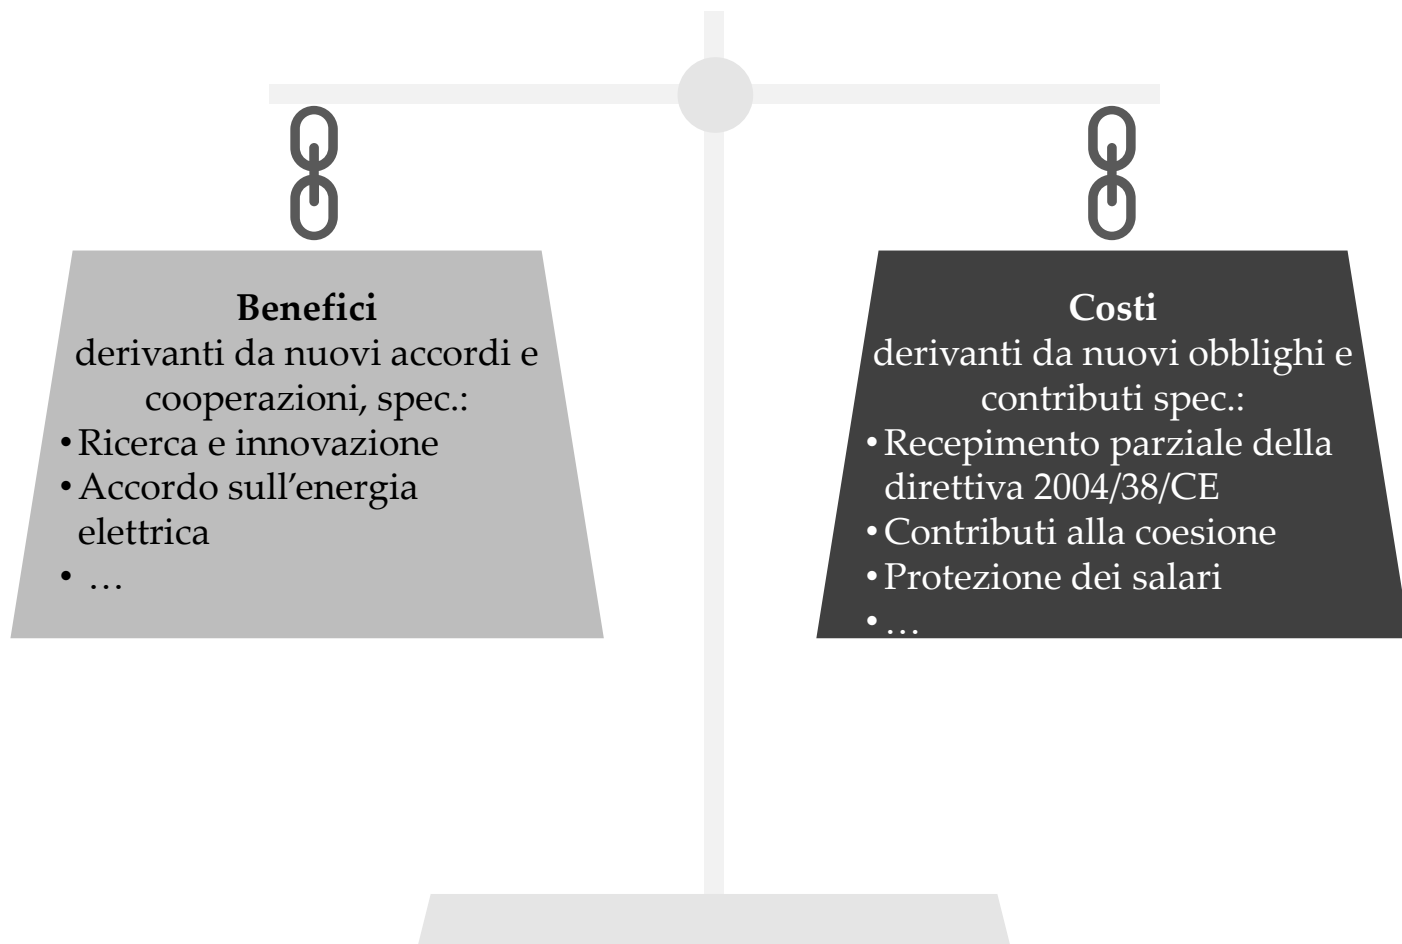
**Benefici**
derivanti da nuovi accordi e cooperazioni, spec.:
• Ricerca e innovazione
• Accordo sull'energia elettrica
• …

**Costi**
derivanti da nuovi obblighi e contributi spec.:
• Recepimento parziale della direttiva 2004/38/CE
• Contributi alla coesione
• Protezione dei salari
• …